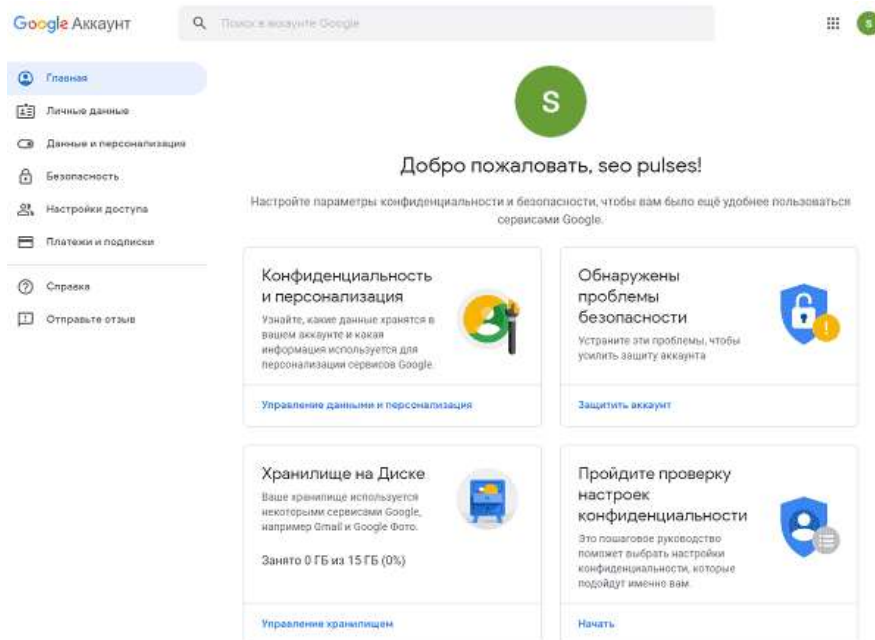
Google Аккаунт

Поиск в аккаунте Google

S

Главная

Личные данные

Данные и персонализация

Безопасность

Настройки доступа

Платежи и подписки

Справка

Отправьте отзыв

S

Добро пожаловать, seo pulses!

Настройте параметры конфиденциальности и безопасности, чтобы вам было ещё удобнее пользоваться сервисами Google.

Конфиденциальность и персонализация

Узнайте, какие данные хранятся в вашем аккаунте и какая информация используется для персонализации сервисов Google.

Управление данными и персонализация

Обнаружены проблемы безопасности

Устраните эти проблемы, чтобы усилить защиту аккаунта

Защитить аккаунт

Хранилище на Диске

Ваше хранилище используется некоторыми сервисами Google, например Gmail и Google Фото.

Занято 0 ГБ из 15 ГБ (0%)

Управление хранилищем

Пройдите проверку настроек конфиденциальности

Это пошаговое руководство поможет выбрать настройки конфиденциальности, которые подойдут именно вам.

Начать